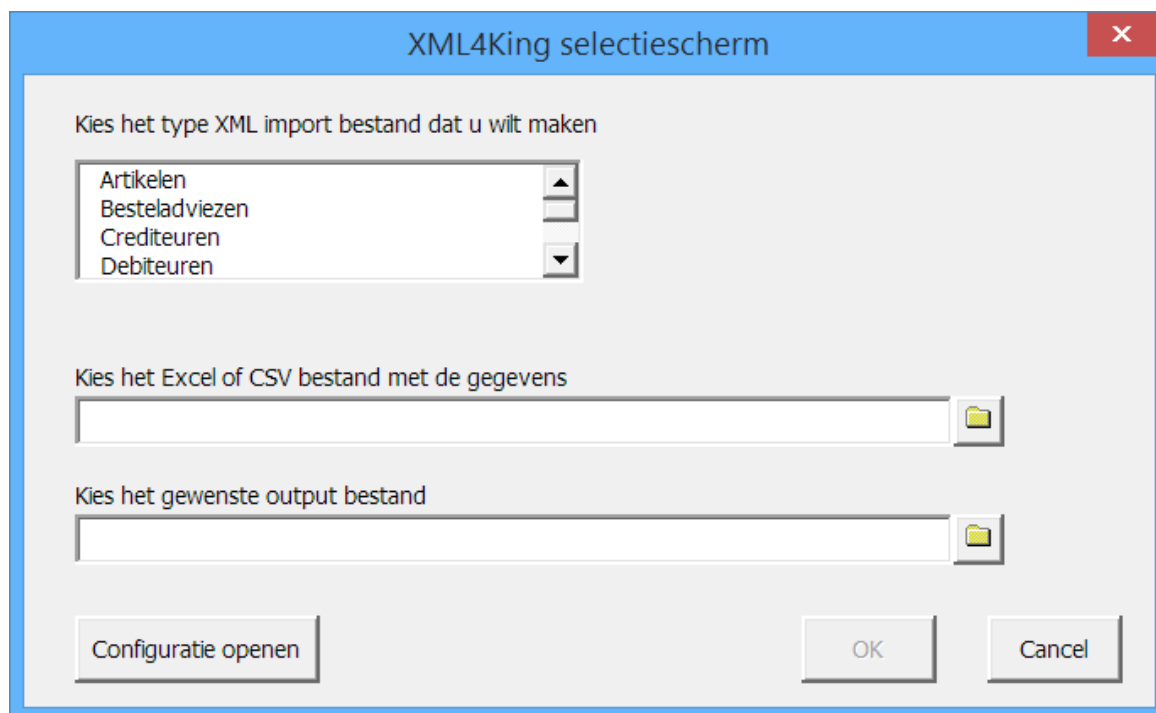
XML4King selectiescherm

Kies het type XML import bestand dat u wilt maken

Artikelen
Besteladviezen
Crediteuren
Debiteuren

Kies het Excel of CSV bestand met de gegevens

Kies het gewenste output bestand

Configuratie openen

OK

Cancel